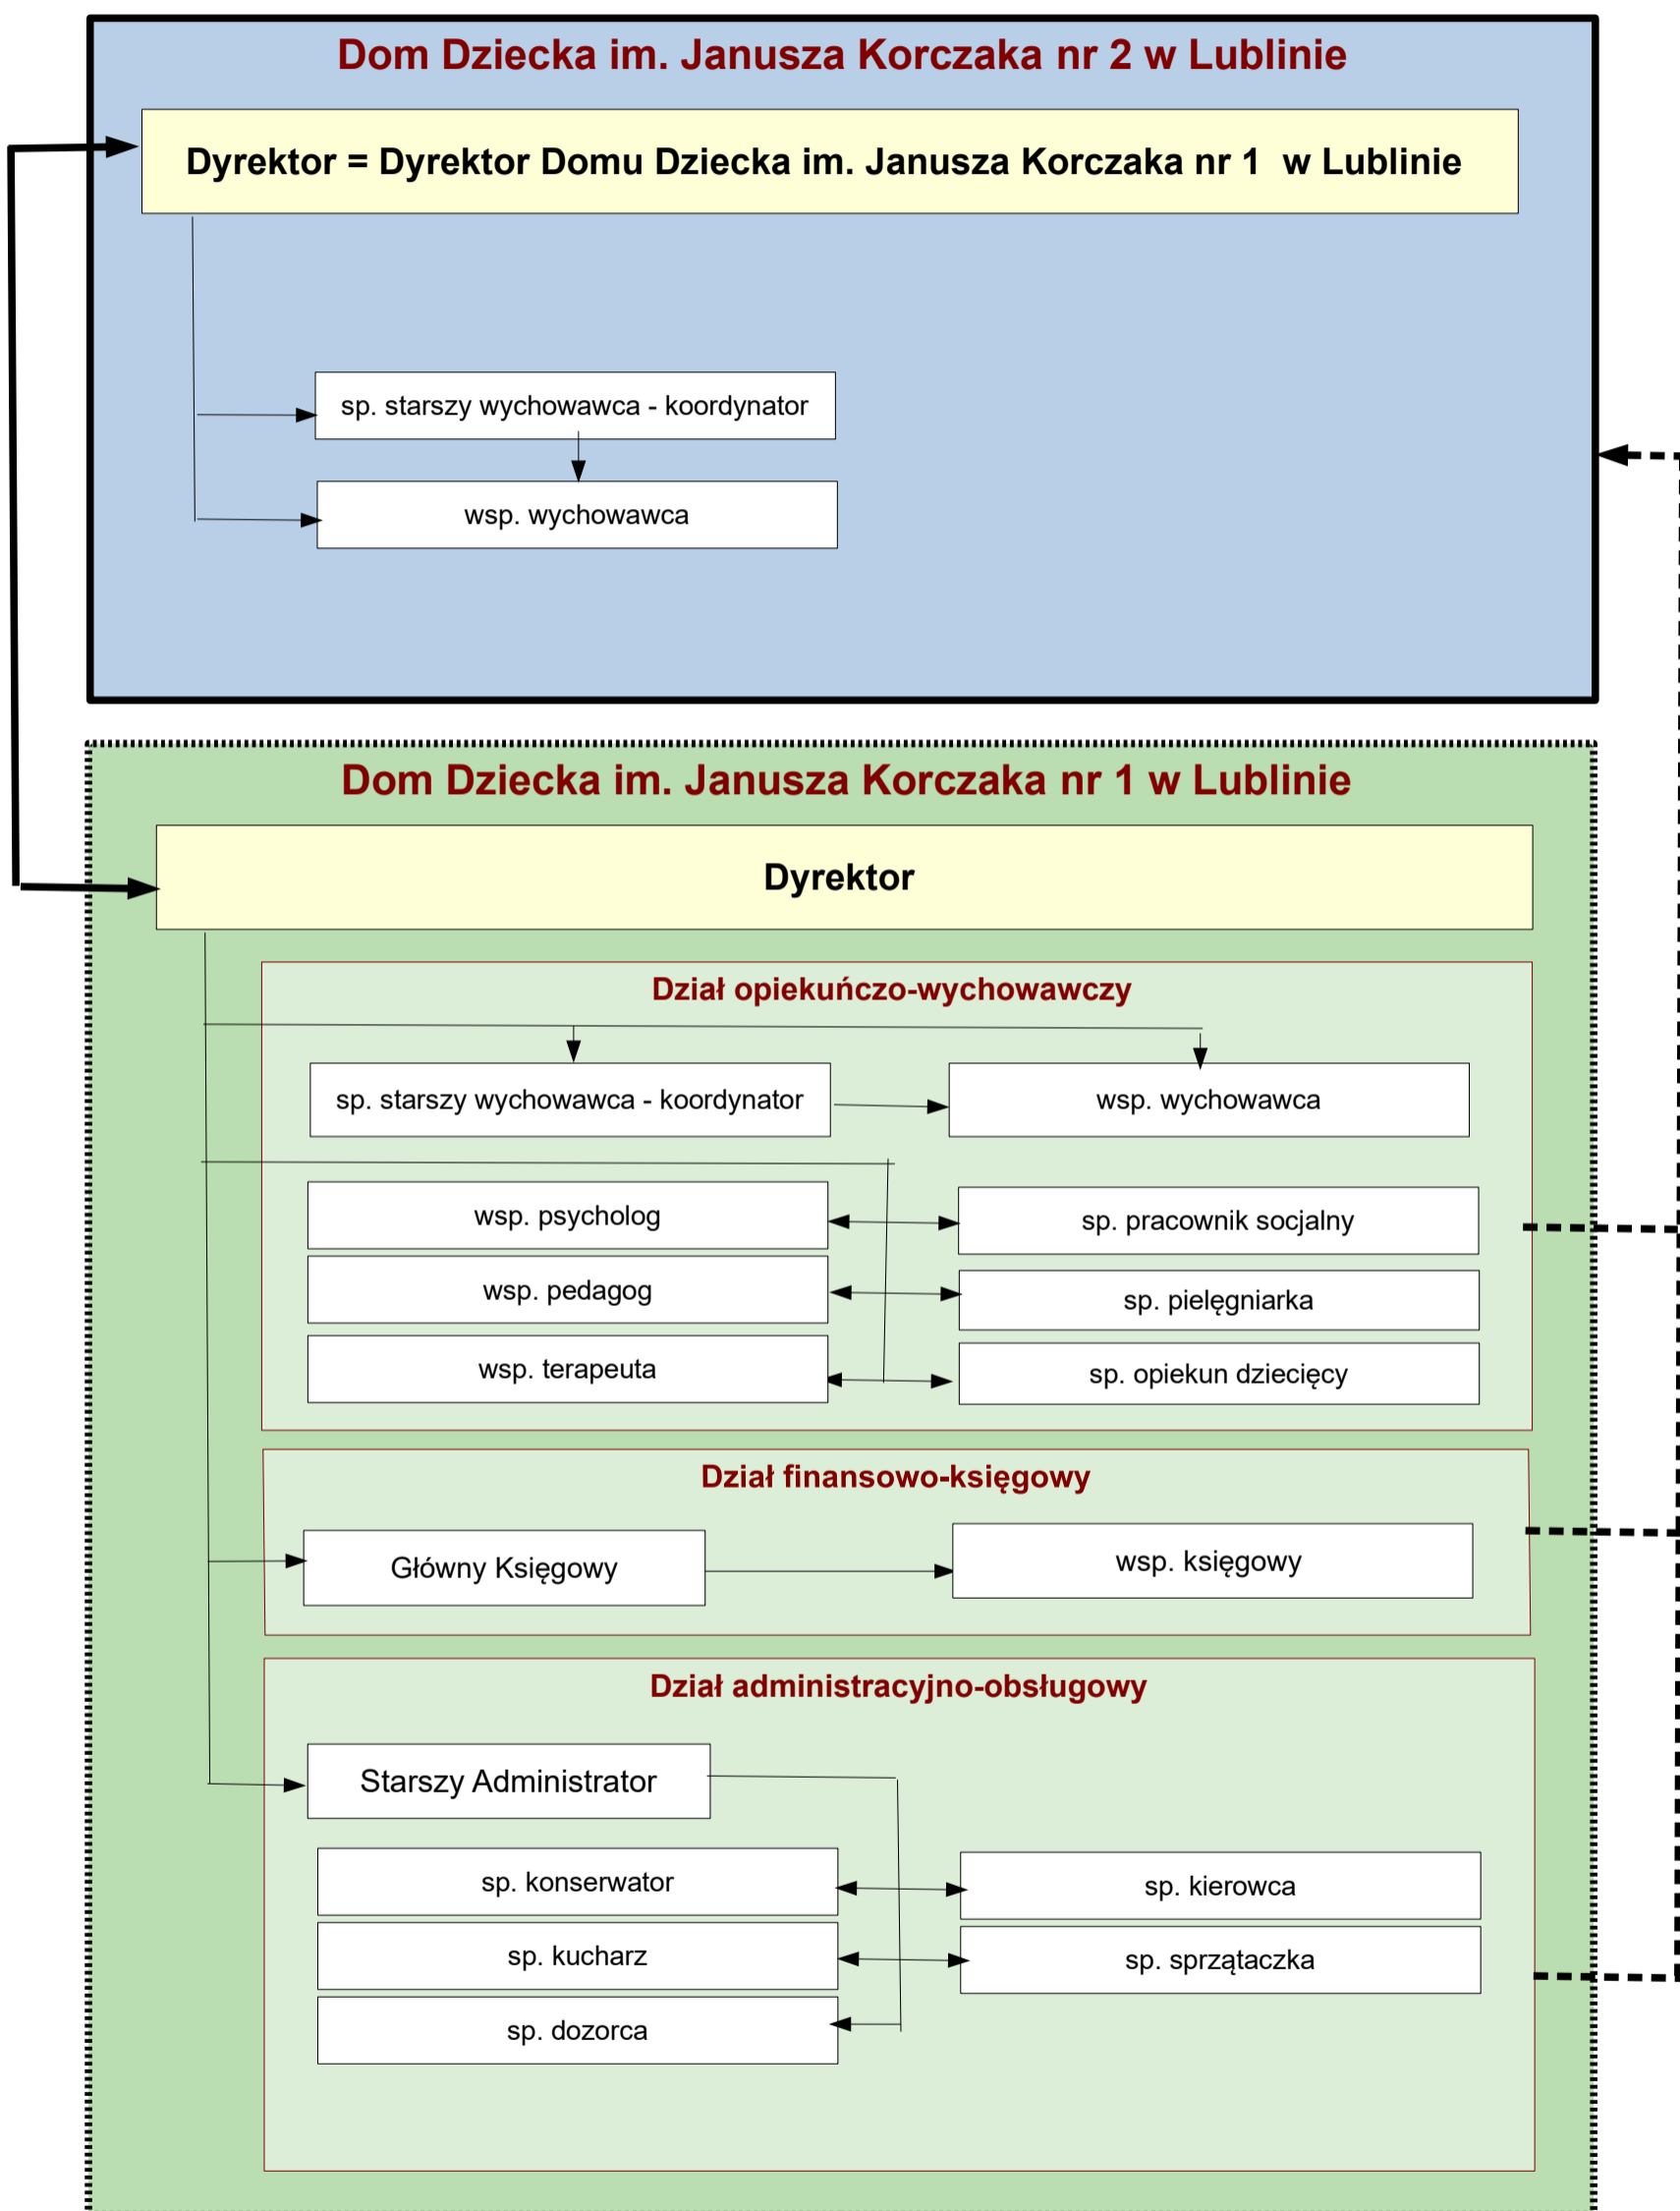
Dom Dziecka im. Janusza Korczaka nr 2 w Lublinie

Dyrektor = Dyrektor Domu Dziecka im. Janusza Korczaka nr 1 w Lublinie

sp. starszy wychowawca - koordynator

wsp. wychowawca

Dom Dziecka im. Janusza Korczaka nr 1 w Lublinie

Dyrektor

Dział opiekuńczo-wychowawczy

sp. starszy wychowawca - koordynator

wsp. wychowawca

wsp. psycholog

sp. pracownik socjalny

wsp. pedagog

sp. pielęgniarka

wsp. terapeuta

sp. opiekun dziecięcy

Dział finansowo-księgowy

Główny Księgowy

wsp. księgowy

Dział administracyjno-obsługowy

Starszy Administrator

sp. konserwator

sp. kierowca

sp. kucharz

sp. sprzątaczka

sp. dozorca